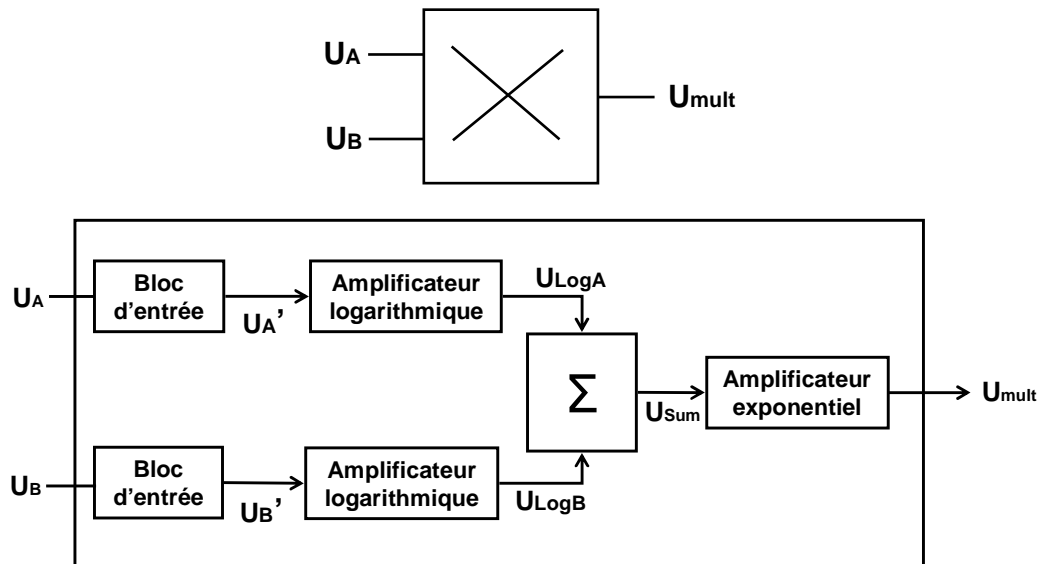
$U_A$

$U_B$

$U_{mult}$

$U_A$

Bloc d'entrée

$U_A'$

Amplificateur logarithmique

$U_{LogA}$

$\Sigma$

$U_{Sum}$

Amplificateur exponentiel

$U_{mult}$

$U_B$

Bloc d'entrée

$U_B'$

Amplificateur logarithmique

$U_{LogB}$